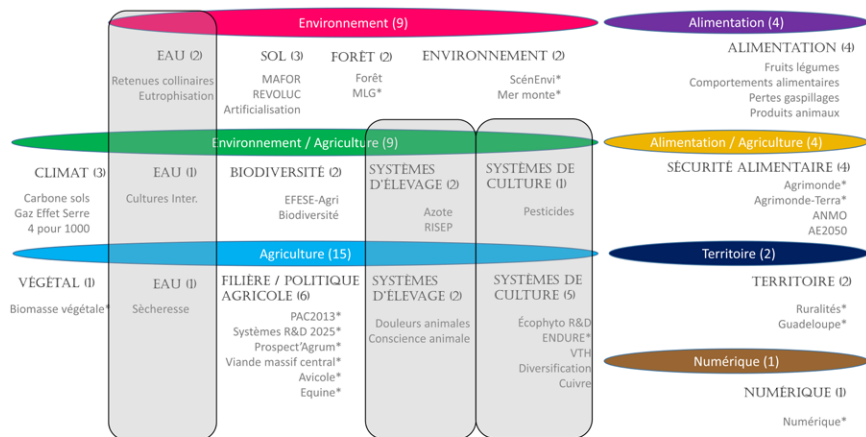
Environnement (9)

EAU (2)
Retenues collinaires
Eutrophisation

SOL (3)
MAFOR
REVOLUC
Artificialisation

FORÊT (2)
Forêt
MLG*

ENVIRONNEMENT (2)
ScénEnvi*
Mer monte*

Alimentation (4)

ALIMENTATION (4)
Fruits légumes
Comportements alimentaires
Pertes gaspillages
Produits animaux

Environnement / Agriculture (9)

CLIMAT (3)
Carbone sols
Gaz Effet Serre
4 pour 1000

EAU (1)
Cultures Inter.

BIODIVERSITÉ (2)
EFESE-Agri
Biodiversité

SYSTÈMES D'ÉLEVAGE (2)
Azote
RISEP

SYSTÈMES DE CULTURE (1)
Pesticides

Alimentation / Agriculture (4)

SÉCURITÉ ALIMENTAIRE (4)
Agrimonde*
Agrimonde-Terra*
ANMO
AE2050

Agriculture (15)

VÉGÉTAL (1)
Biomasse végétale*

EAU (1)
Sècheresse

FILIÈRE / POLITIQUE AGRICOLE (6)
PAC2013*
Systèmes R&D 2025*
Prospect'Agrum*
Viande massif central*
Avicole*
Equine*

SYSTÈMES D'ÉLEVAGE (2)
Douleurs animales
Conscience animale

SYSTÈMES DE CULTURE (5)
Écophyto R&D
ENDURE*
VTH
Diversification
Cuivre

Territoire (2)

TERRITOIRE (2)
Ruralités*
Guadeloupe*

Numérique (1)

NUMÉRIQUE (1)
Numérique*